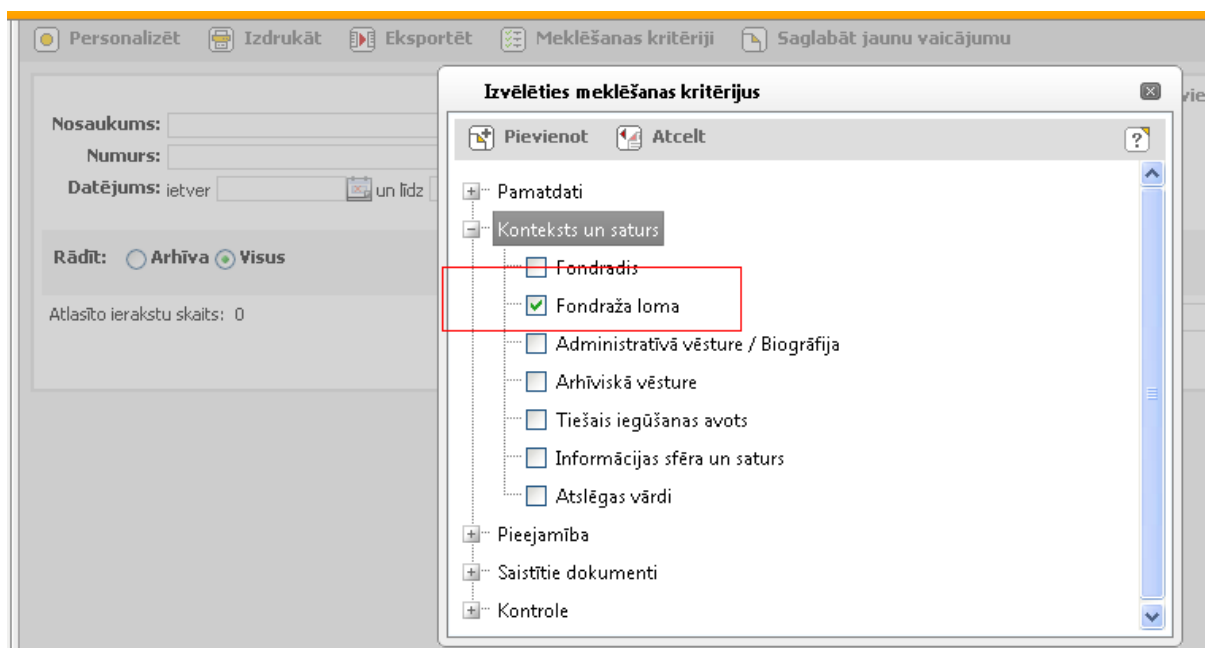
Personalizēt Izdrukāt Eksportēt Meklēšanas kritēriji Saglabāt jaunu vaicājumu

Nosaukums:
Numurs:
Datējums: ietver un līdz

Rādīt: Arhīva Visus

Atlasīto ierakstu skaits: 0

Izvēlēties meklēšanas kritērijus

vie

Pievienot Atcelt ?

Pamatdati
Konteksts un saturs
Fondradis
Fondraža loma
Administratīvā vēsture / Biogrāfija
Arhīviskā vēsture
Tiešais iegūšanas avots
Informācijas sfēra un saturs
Atslēgas vārdi
Pieejamība
Saistītie dokumenti
Kontrole